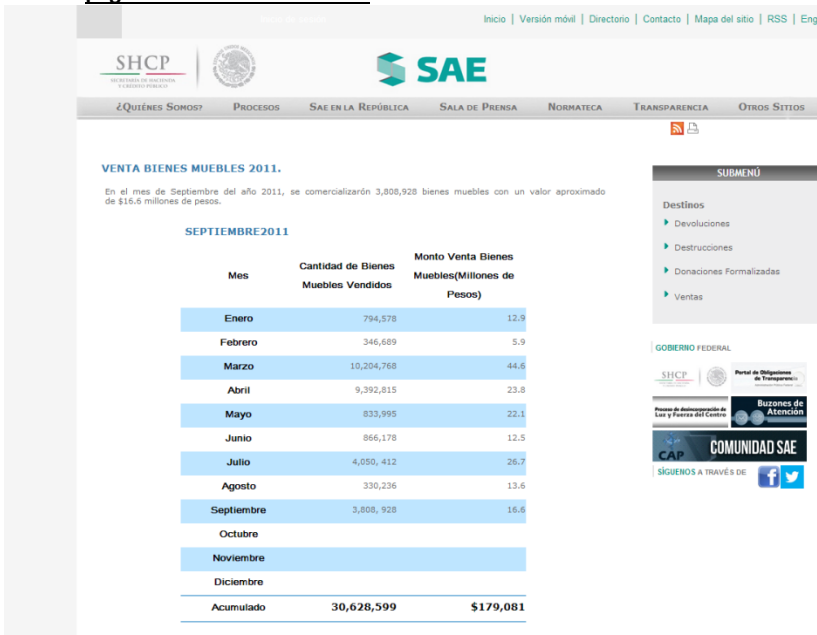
Inicio | Versión móvil | Directorio | Contacto | Mapa del sitio | RSS | Eng

SHCP
SECRETARÍA DE HACIENDA Y CRÉDITO PÚBLICO

SAE

¿Quiénes Somos? Procesos Sae en la República Sala de Prensa Normateca Transparencia Otros Sitios

VENTA BIENES MUEBLES 2011.

En el mes de Septiembre del año 2011, se comercializarón 3,808,928 bienes muebles con un valor aproximado de $16.6 millones de pesos.

SEPTIEMBRE2011

| Mes | Cantidad de Bienes Muebles Vendidos | Monto Venta Bienes Muebles(Millones de Pesos) |
|---|---|---|
| Enero | 794,578 | 12.9 |
| Febrero | 346,689 | 5.9 |
| Marzo | 10,204,768 | 44.6 |
| Abril | 9,392,815 | 23.8 |
| Mayo | 833,995 | 22.1 |
| Junio | 866,178 | 12.5 |
| Julio | 4,050, 412 | 26.7 |
| Agosto | 330,236 | 13.6 |
| Septiembre | 3,808, 928 | 16.6 |
| Octubre | | |
| Noviembre | | |
| Diciembre | | |
| Acumulado | 30,628,599 | $179,081 |

SUBMENÚ

Destinos
Devoluciones
Destrucciones
Donaciones Formalizadas
Ventas

GOBIERNO FEDERAL

SHCP
Portal de Obligaciones de Transparencia
Proceso de desincorporación de Luz y Fuerza del Centro
Buzones de Atención
CAP COMUNIDAD SAE
SÍGUENOS A TRAVÉS DE